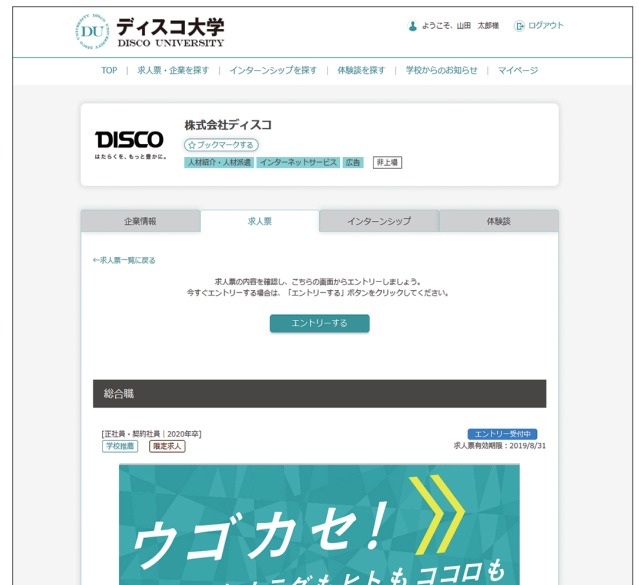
DU DISCO UNIVERSITY

ディスコ大学
DISCO UNIVERSITY

ようこそ、山田　太郎様　ログアウト

TOP | 求人票・企業を探す | インターンシップを探す | 体験談を探す | 学校からのお知らせ | マイページ

DISCO
はたらくを、もっと豊かに。

株式会社ディスコ
☆ブックマークする
人材紹介・人材派遣　インターネットサービス　広告　非上場

企業情報　求人票　インターンシップ　体験談

←求人票一覧に戻る

求人票の内容を確認し、こちらの画面からエントリーしましょう。
今すぐエントリーする場合は、「エントリーする」ボタンをクリックしてください。

エントリーする

総合職

[正社員・契約社員 | 2020年卒]
学校推薦　限定求人

エントリー受付中
求人票有効期限：2019/8/31

ウゴカセ！
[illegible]もヒトもココロも